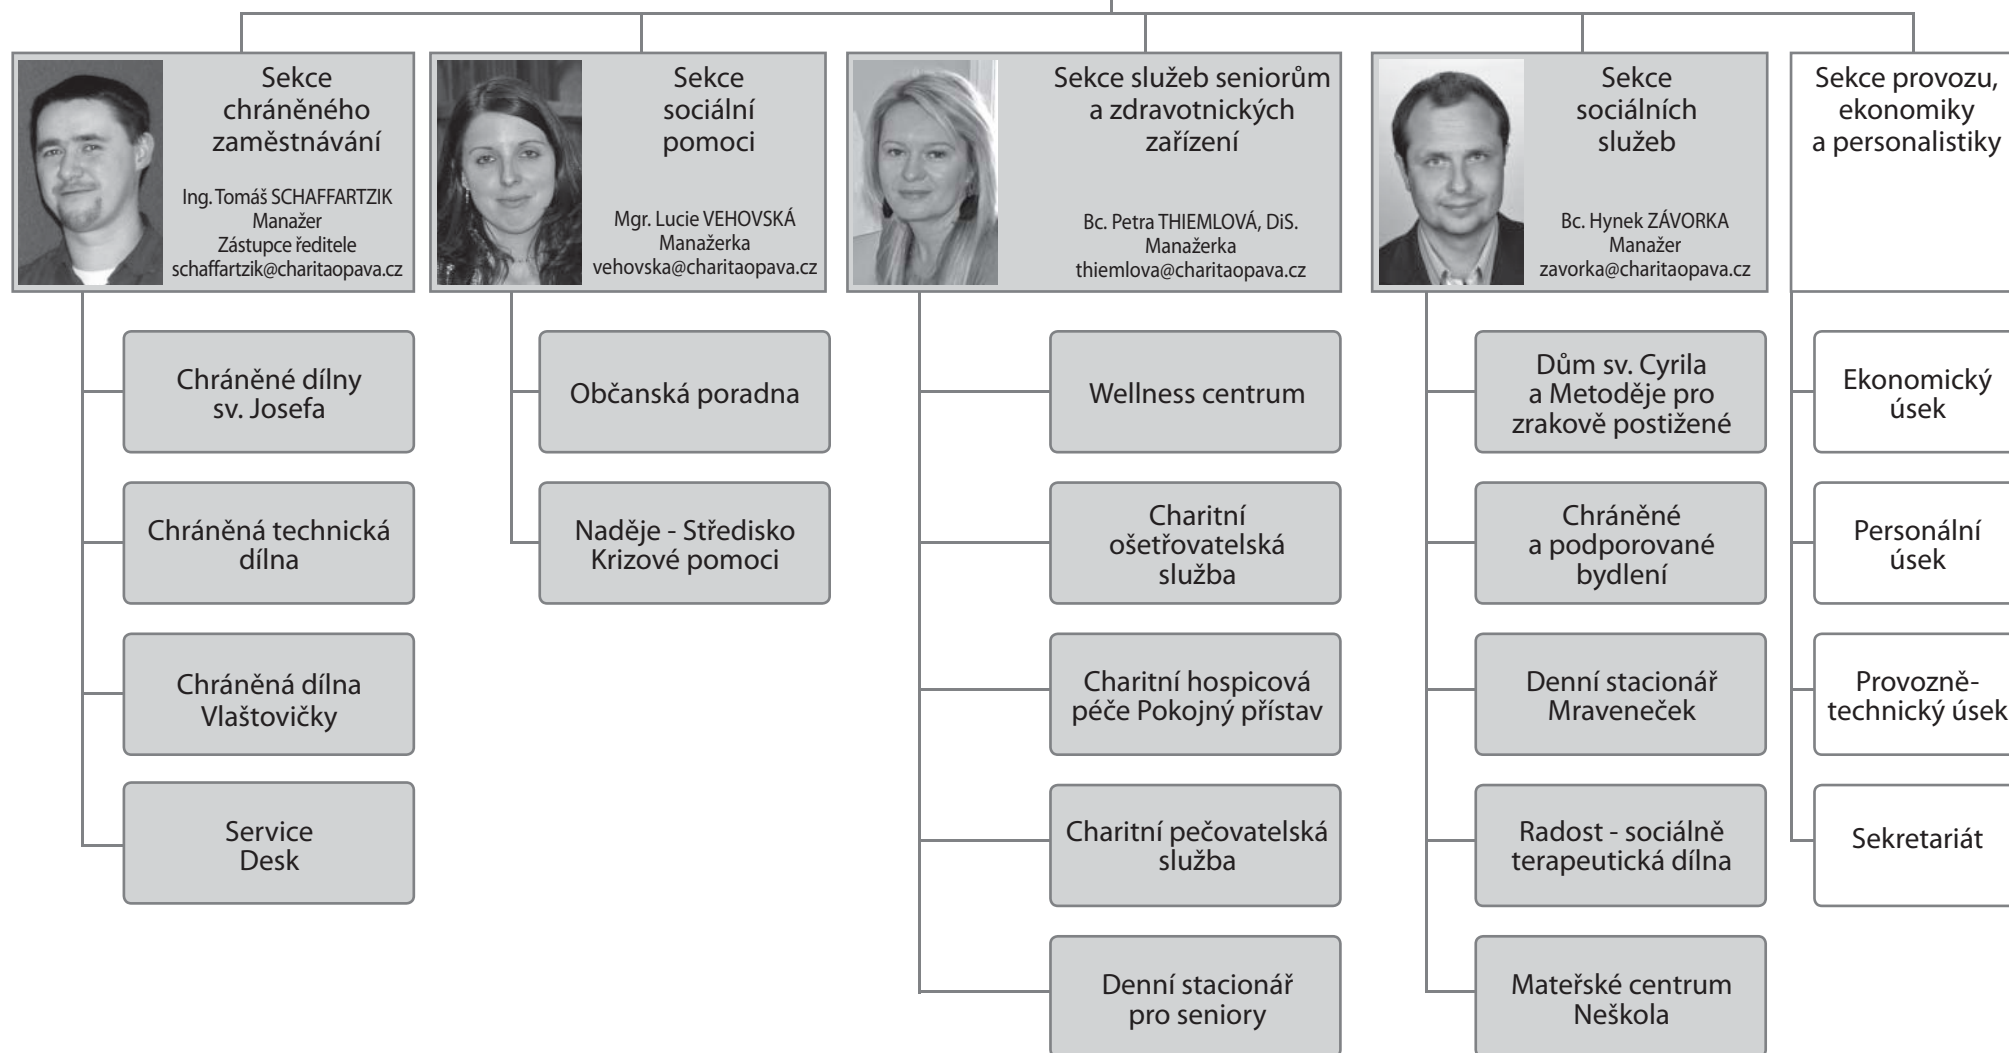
Sekce chráněného zaměstnávání

Ing. Tomáš SCHAFFARTZIK
Manažer
Zástupce ředitele
schaffartzik@charitaopava.cz

Chráněné dílny sv. Josefa

Chráněná technická dílna

Chráněná dílna Vlaštovičky

Service Desk

Sekce sociální pomoci

Mgr. Lucie VEHOVSKÁ
Manažerka
vehovska@charitaopava.cz

Občanská poradna

Naděje - Středisko Krizové pomoci

Sekce služeb seniorům a zdravotnických zařízení

Bc. Petra THIEMLOVÁ, DiS.
Manažerka
thiemlova@charitaopava.cz

Wellness centrum

Charitní ošetřovatelská služba

Charitní hospicová péče Pokojný přístav

Charitní pečovatelská služba

Denní stacionář pro seniory

Sekce sociálních služeb

Bc. Hynek ZÁVORKA
Manažer
zavorka@charitaopava.cz

Dům sv. Cyrila a Metoděje pro zrakově postižené

Chráněné a podporované bydlení

Denní stacionář Mraveneček

Radost - sociálně terapeutická dílna

Mateřské centrum Neškola

Sekce provozu, ekonomiky a personalistiky

Ekonomický úsek

Personální úsek

Provozně-technický úsek

Sekretariát